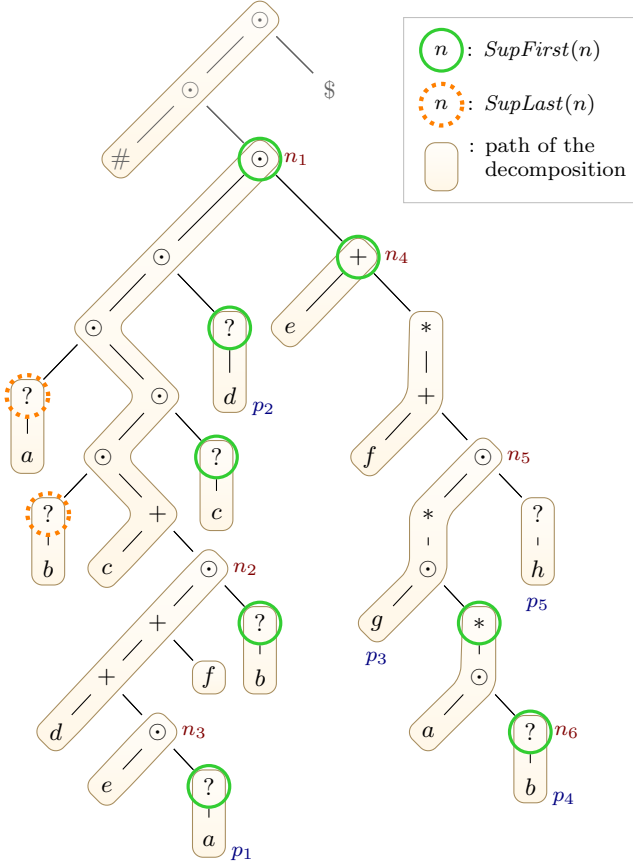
$\odot$
$\odot$
$\#$
$\$$
$n$ : $SupFirst(n)$
$n$ : $SupLast(n)$
: path of the decomposition
$\odot$ $n_1$
$\odot$
$+$ $n_4$
$\odot$
$?$
$e$
$*$
$?$
$d$ $p_2$
$\odot$
$+$
$a$
$\odot$
$?$
$f$
$\odot$ $n_5$
$?$
$+$
$c$
$*$
$?$
$b$
$c$
$\odot$ $n_2$
$\odot$
$h$
$+$
$?$
$g$
$*$
$p_5$
$+$
$f$
$b$
$p_3$
$\odot$
$d$
$\odot$ $n_3$
$a$
$?$ $n_6$
$e$
$?$
$b$ $p_4$
$a$ $p_1$